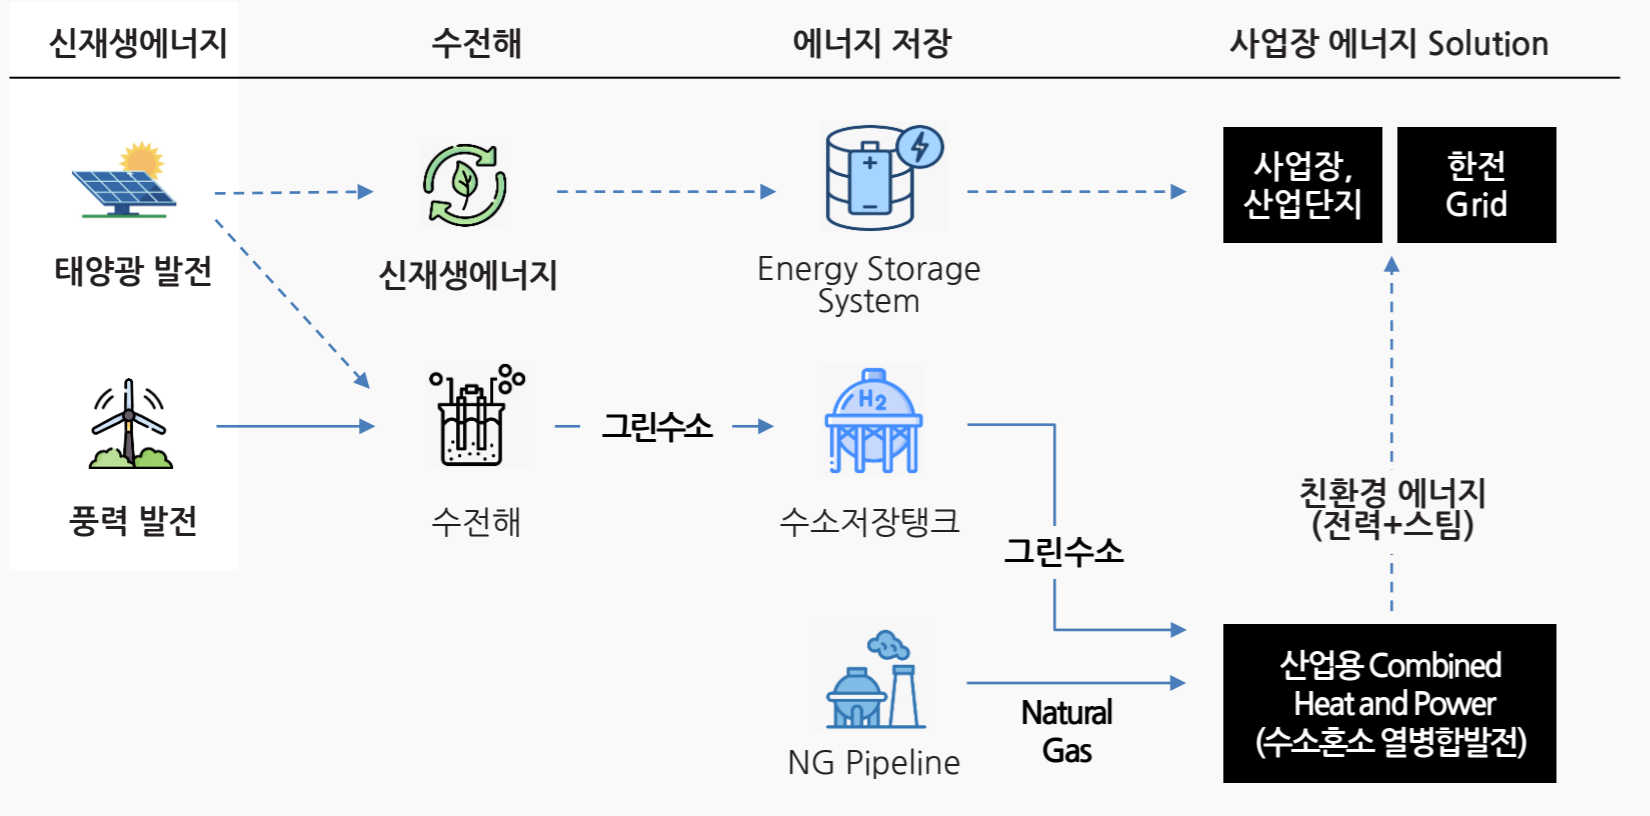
신재생에너지 수전해 에너지 저장 사업장 에너지 Solution

태양광 발전

신재생에너지

Energy Storage System

사업장, 산업단지

한전 Grid

풍력 발전

그린수소

수전해

수소저장탱크

그린수소

친환경 에너지 (전력+스팀)

$H_2$

NG Pipeline

Natural Gas

산업용 Combined Heat and Power (수소혼소 열병합발전)